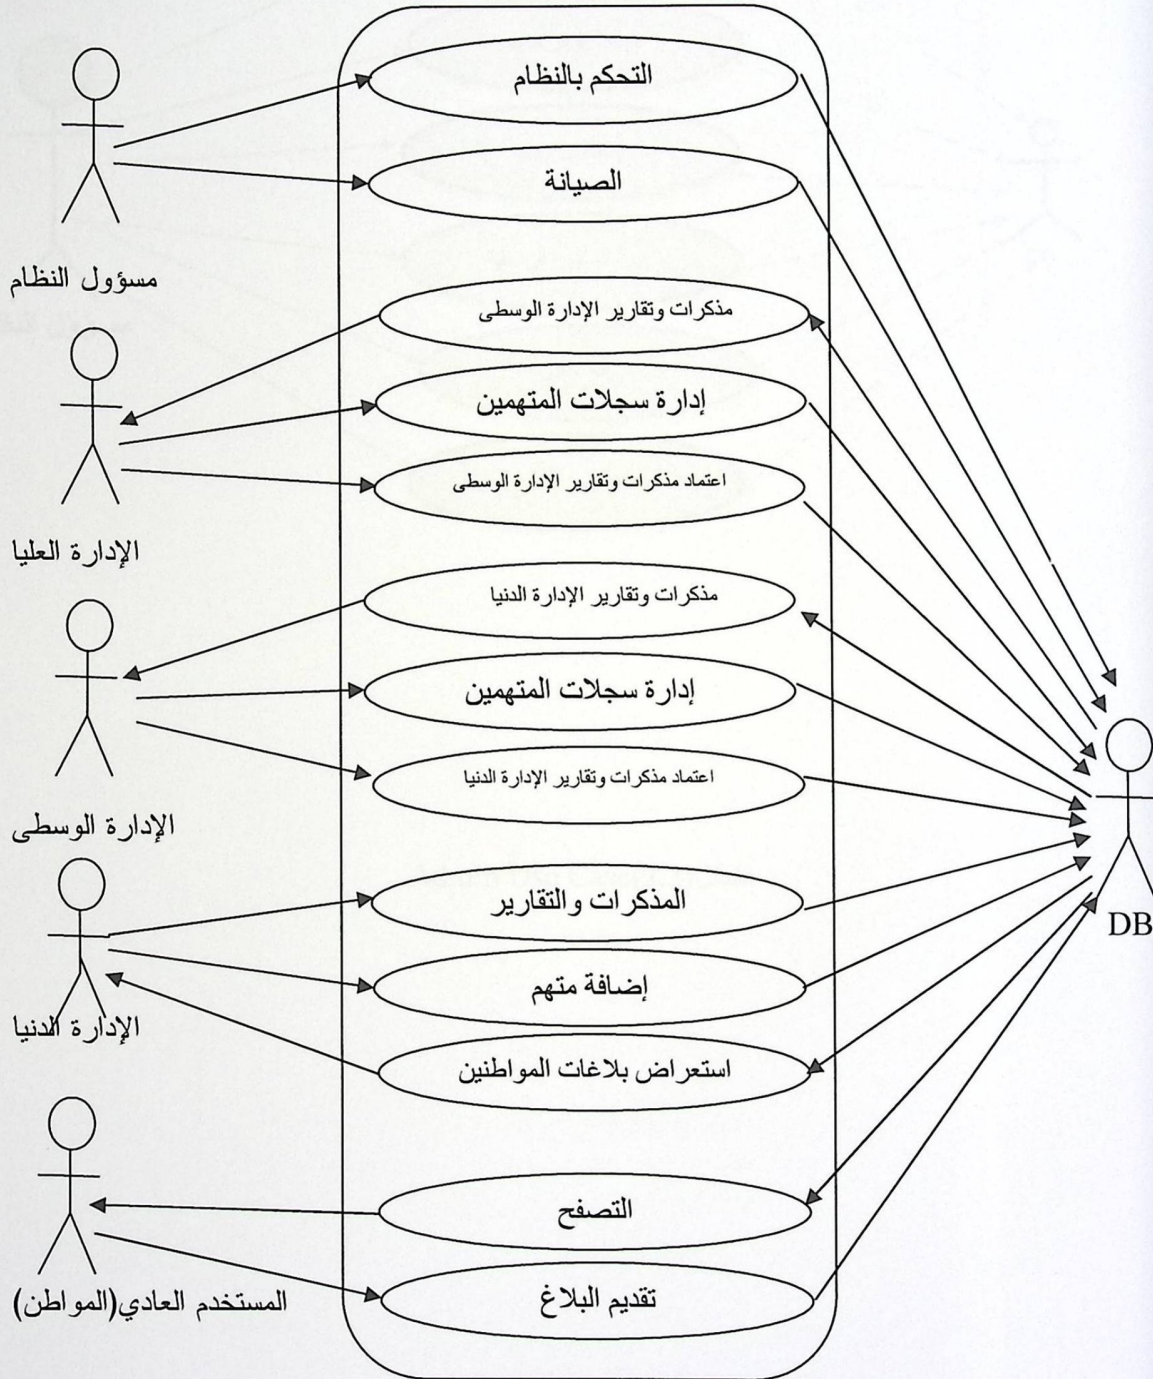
التحكم بالنظام

الصيانة

مسؤول النظام

مذكرات وتقارير الإدارة الوسطى

إدارة سجلات المتهمين

اعتماد مذكرات وتقارير الإدارة الوسطى

الإدارة العليا

مذكرات وتقارير الإدارة الدنيا

إدارة سجلات المتهمين

اعتماد مذكرات وتقارير الإدارة الدنيا

الإدارة الوسطى

المذكرات والتقارير

إضافة متهم

الإدارة الدنيا

استعراض بلاغات المواطنين

التصفح

المستخدم العادي(المواطن)

تقديم البلاغ

DB